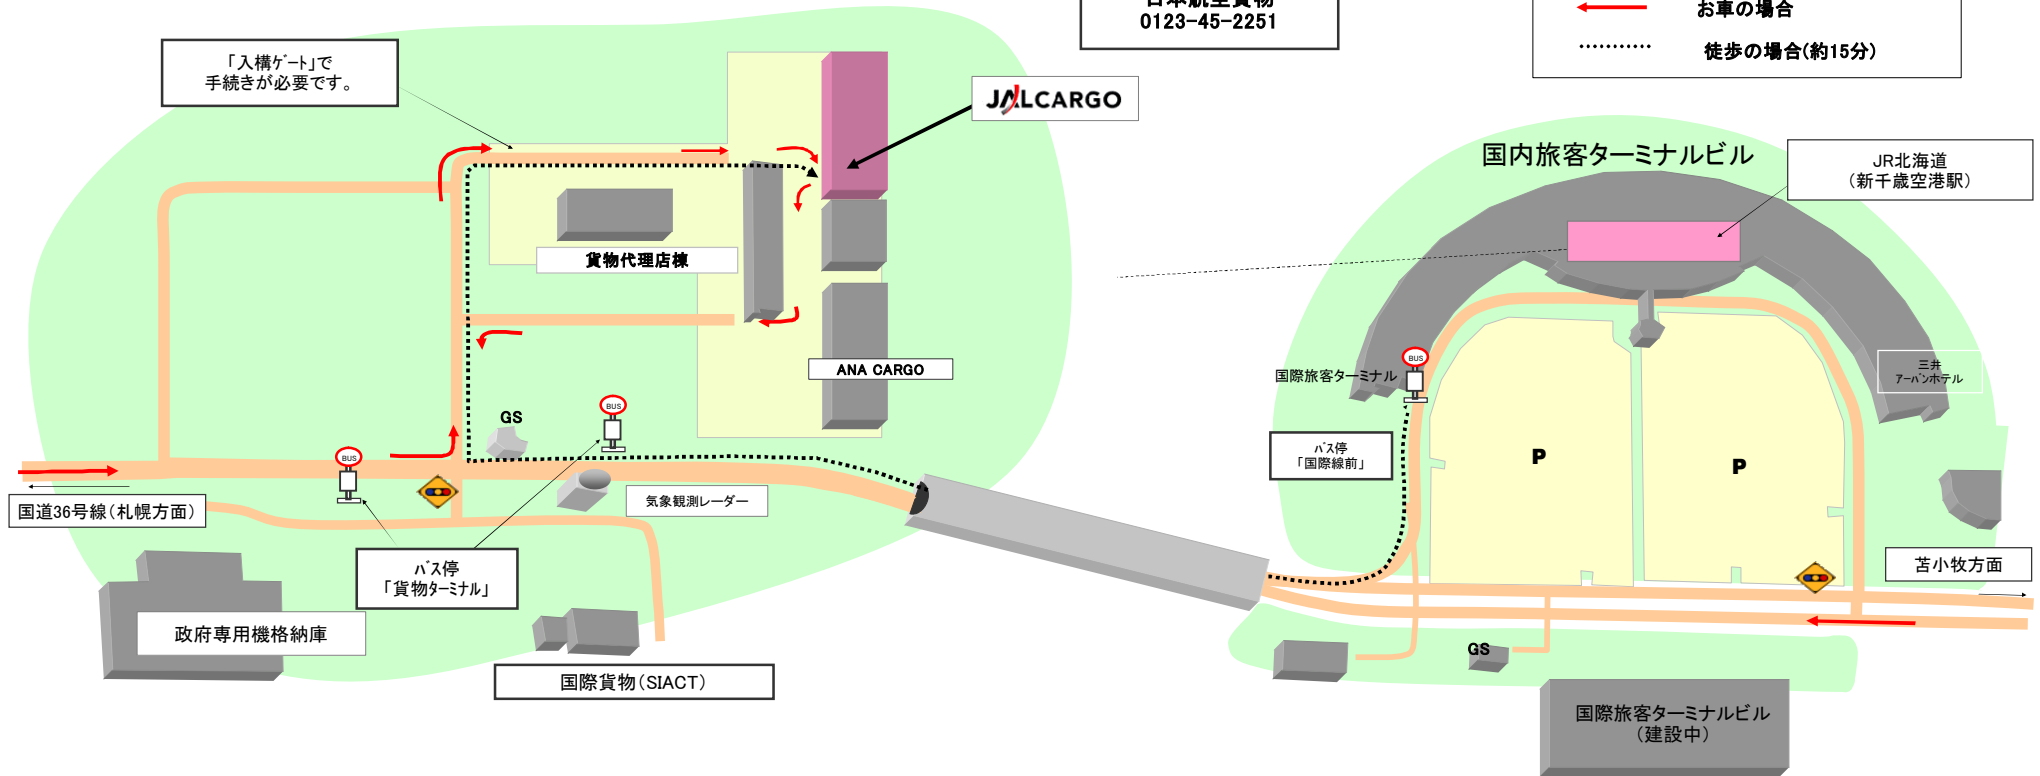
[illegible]
0123-45-2251

お車の場合
徒歩の場合(約15分)

「入構ゲート」で
手続きが必要です。

JALCARGO

貨物代理店棟

ANA CARGO

GS

BUS

BUS

BUS

国道36号線(札幌方面)

気象観測レーダー

バス停
「貨物ターミナル」

政府専用機格納庫

国際貨物(SIACT)

国内旅客ターミナルビル

JR北海道
(新千歳空港駅)

国際旅客ターミナル

三井
アーバンホテル

バス停
「国際線前」

P

P

苫小牧方面

GS

国際旅客ターミナルビル
(建設中)